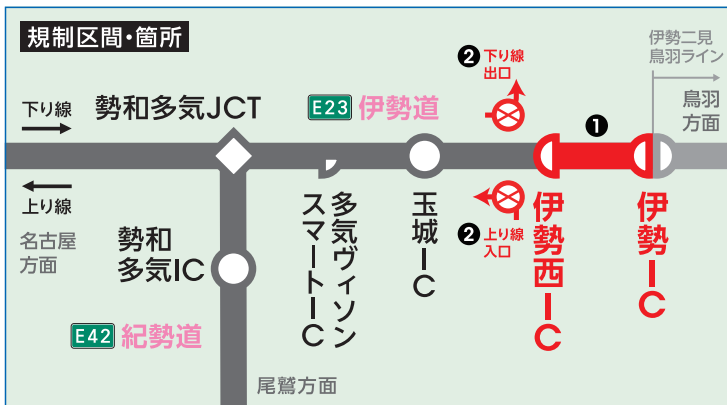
規制区間・箇所

下り線

上り線

名古屋方面

勢和多気JCT

勢和多気IC

E42 紀勢道

尾鷲方面

E23 伊勢道

多気ヴィソンスマートIC

玉城IC

❷ 下り線出口

❷ 上り線入口

伊勢西IC

❶

伊勢IC

伊勢二見鳥羽ライン

鳥羽方面